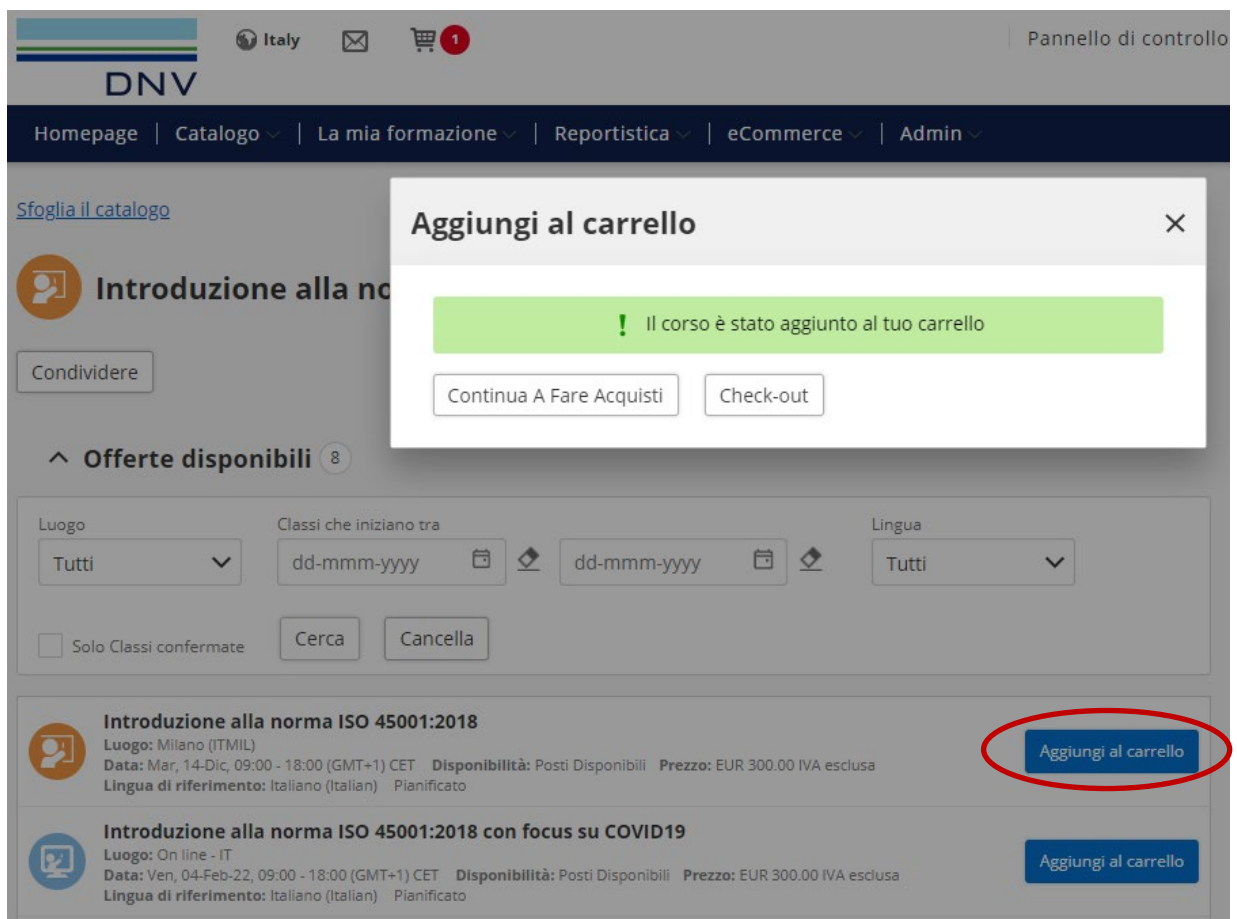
DNV

Italy

1

Pannello di controllo

Homepage | Catalogo | La mia formazione | Reportistica | eCommerce | Admin

Sfoglia il catalogo

Introduzione alla no

Condividere

Offerte disponibili 8

Aggiungi al carrello

×

! Il corso è stato aggiunto al tuo carrello

Continua A Fare Acquisti

Check-out

Luogo
Tutti

Classi che iniziano tra
dd-mmm-yyyy
dd-mmm-yyyy

Lingua
Tutti

Solo Classi confermate

Cerca

Cancella

Introduzione alla norma ISO 45001:2018
Luogo: Milano (ITMIL)
Data: Mar, 14-Dic, 09:00 - 18:00 (GMT+1) CET Disponibilità: Posti Disponibili Prezzo: EUR 300.00 IVA esclusa
Lingua di riferimento: Italiano (Italian) Pianificato

Aggiungi al carrello

Introduzione alla norma ISO 45001:2018 con focus su COVID19
Luogo: On line - IT
Data: Ven, 04-Feb-22, 09:00 - 18:00 (GMT+1) CET Disponibilità: Posti Disponibili Prezzo: EUR 300.00 IVA esclusa
Lingua di riferimento: Italiano (Italian) Pianificato

Aggiungi al carrello